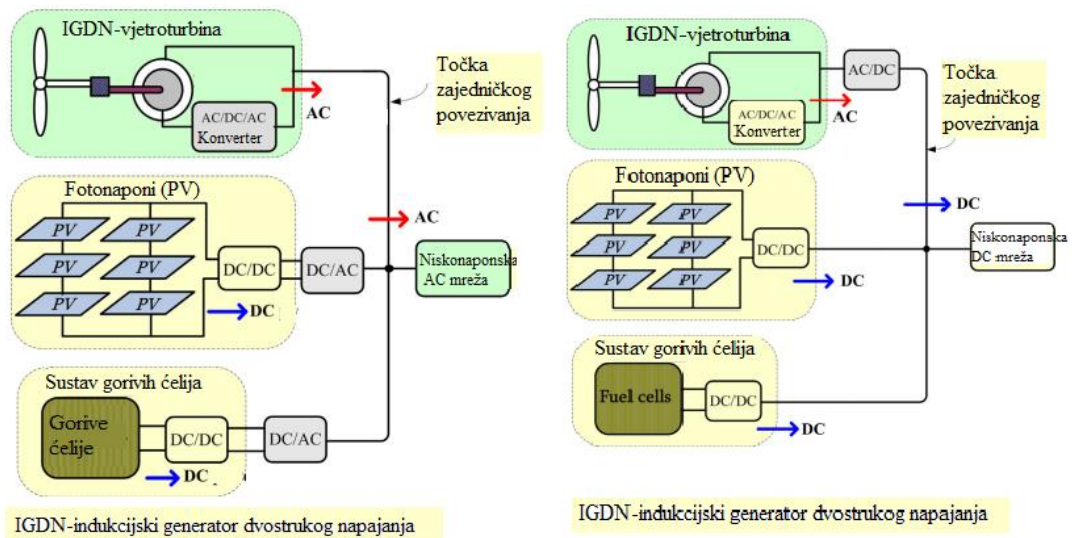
IGDN-vjetroturbina

AC/DC/AC
Konverter

AC

Točka zajedničkog povezivanja

Fotonaponi (PV)

PV PV
PV PV
PV PV

DC/DC

DC/AC

DC

AC

Niskonaponska AC mreža

Sustav gorivih ćelija

Gorive ćelije

DC/DC

DC/AC

DC

IGDN-indukcijski generator dvostrukog napajanja

IGDN-vjetroturbina

AC/DC

AC/DC/AC
Konverter

AC

Točka zajedničkog povezivanja

Fotonaponi (PV)

PV PV
PV PV
PV PV

DC/DC

DC

DC

Niskonaponska DC mreža

Sustav gorivih ćelija

Fuel cells

DC/DC

DC

IGDN-indukcijski generator dvostrukog napajanja